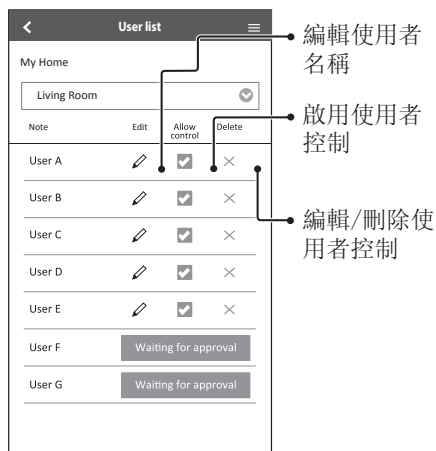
User list

My Home

Living Room

| Note | Edit | Allow control | Delete |
|---|---|---|---|
| User A | | | |
| User B | | | |
| User C | | | |
| User D | | | |
| User E | | | |
| User F | Waiting for approval | | |
| User G | Waiting for approval | | |

編輯使用者名稱

啟用使用者控制

編輯/刪除使用者控制